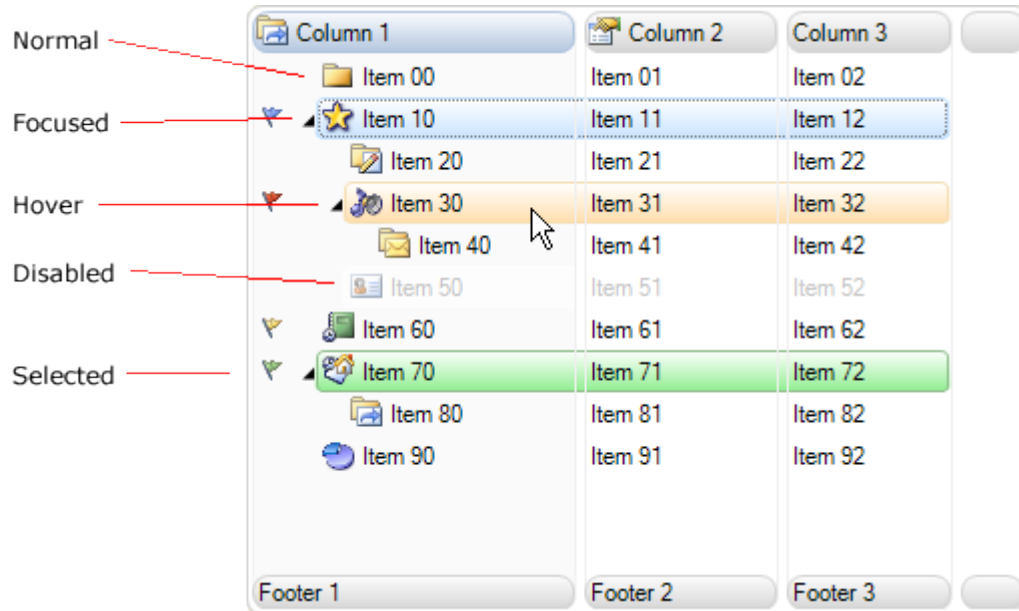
Normal
Focused
Hover
Disabled
Selected

| Column 1 | Column 2 | Column 3 |
|---|---|---|
| Item 00 | Item 01 | Item 02 |
| Item 10 | Item 11 | Item 12 |
| Item 20 | Item 21 | Item 22 |
| Item 30 | Item 31 | Item 32 |
| Item 40 | Item 41 | Item 42 |
| Item 50 | Item 51 | Item 52 |
| Item 60 | Item 61 | Item 62 |
| Item 70 | Item 71 | Item 72 |
| Item 80 | Item 81 | Item 82 |
| Item 90 | Item 91 | Item 92 |
| Footer 1 | Footer 2 | Footer 3 |